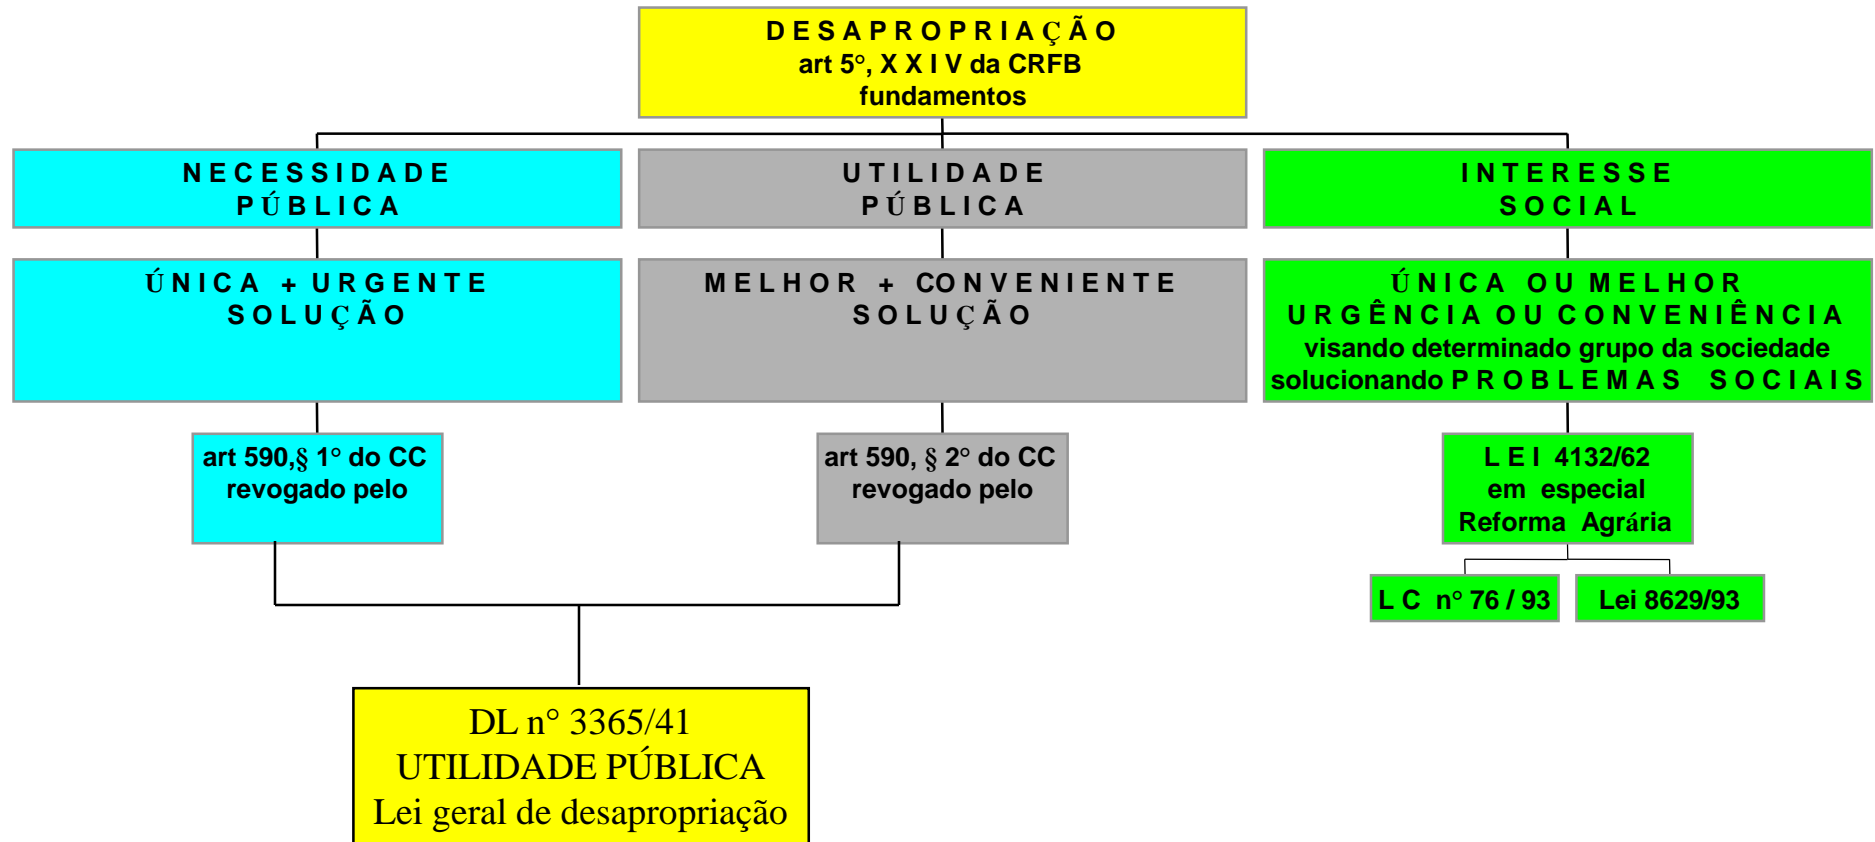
DESAPROPRIAÇÃO
art 5°, XXIV da CRFB
fundamentos

NECESSIDADE PÚBLICA

ÚNICA + URGENTE SOLUÇÃO

art 590,§ 1° do CC revogado pelo

UTILIDADE PÚBLICA

MELHOR + CONVENIENTE SOLUÇÃO

art 590, § 2° do CC revogado pelo

INTERESSE SOCIAL

ÚNICA OU MELHOR URGÊNCIA OU CONVENIÊNCIA visando determinado grupo da sociedade solucionando PROBLEMAS SOCIAIS

LEI 4132/62 em especial Reforma Agrária

LC n° 76 / 93

Lei 8629/93

DL n° 3365/41
UTILIDADE PÚBLICA
Lei geral de desapropriação